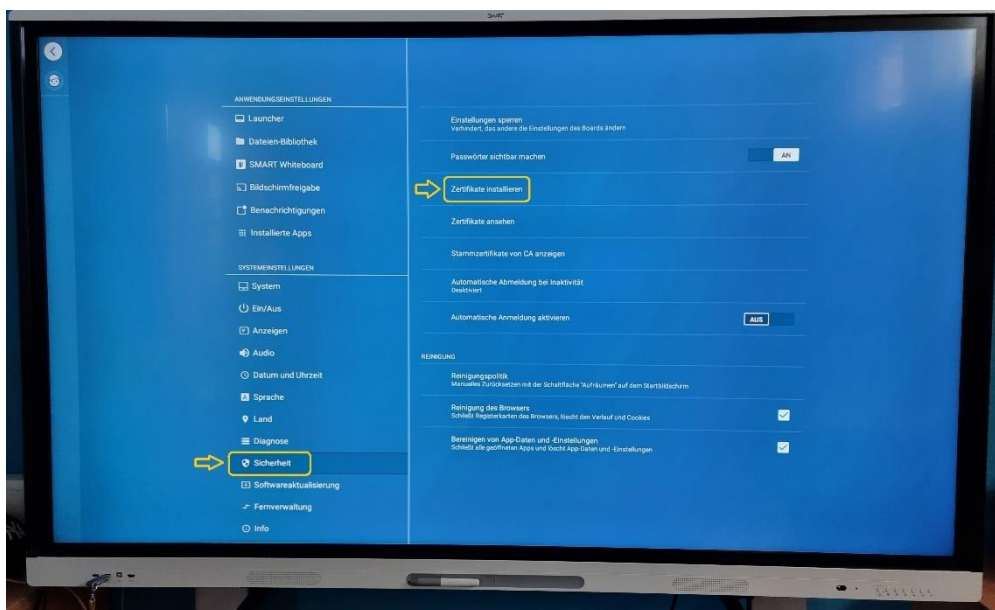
SMART

ANWENDUNGSEINSTELLUNGEN

Launcher

Dateien-Bibliothek

SMART Whiteboard

Bildschirmfreigabe

Benachrichtigungen

Installierte Apps

SYSTEMEINSTELLUNGEN

System

Ein/Aus

Anzeigen

Audio

Datum und Uhrzeit

Sprache

Land

Diagnose

Sicherheit

Softwareaktualisierung

Fernverwaltung

Info

Einstellungen sperren
Verhindert, das andere die Einstellungen des Boards ändern

Passwörter sichtbar machen

AN

Zertifikate installieren

Zertifikate ansehen

Stammzertifikate von CA anzeigen

Automatische Abmeldung bei Inaktivität
Deaktiviert

Automatische Anmeldung aktivieren

AUS

REINIGUNG

Reinigungspolitik
Manuelles Zurücksetzen mit der Schaltfläche "Aufräumen" auf dem Startbildschirm

Reinigung des Browsers
Schließt Registerkarten des Browsers, löscht den Verlauf und Cookies

Bereinigen von App-Daten und -Einstellungen
Schließt alle geöffneten Apps und löscht App-Daten und -Einstellungen